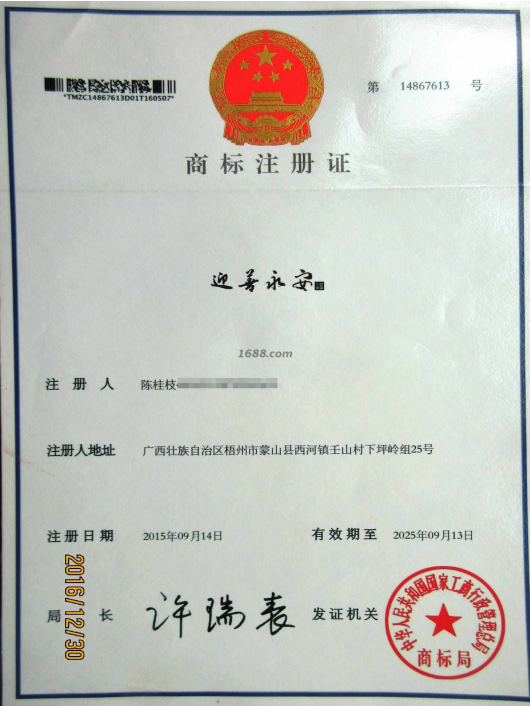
*TMZC14867613D01T160507*

第 14867613 号

商标注册证

迎善永安

1688.com

注 册 人 陈桂枝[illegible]

注册人地址 广西壮族自治区梧州市蒙山县西河镇壬山村下坪岭组25号

注册日期 2015年09月14日 有效期至 2025年09月13日

局 长 许瑞表 发证机关

中华人民共和国国家工商行政管理总局

商标局

2016/12/30